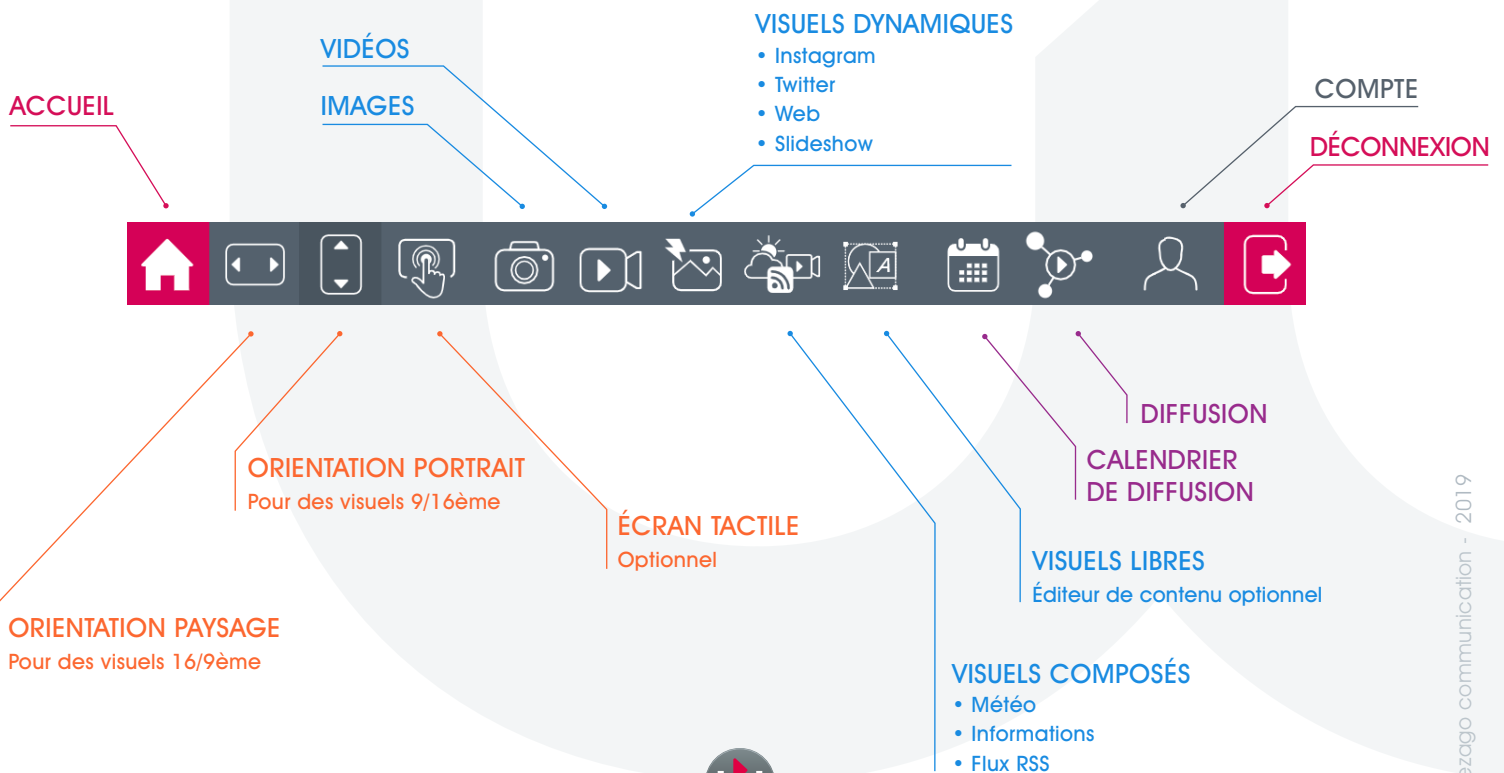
VISUELS DYNAMIQUES
• Instagram
• Twitter
• Web
• Slideshow

VIDÉOS

IMAGES

ACCUEIL

COMPTE

DÉCONNEXION

DIFFUSION

CALENDRIER DE DIFFUSION

ORIENTATION PORTRAIT
Pour des visuels 9/16ème

ÉCRAN TACTILE
Optionnel

VISUELS LIBRES
Éditeur de contenu optionnel

ORIENTATION PAYSAGE
Pour des visuels 16/9ème

VISUELS COMPOSÉS
• Météo
• Informations
• Flux RSS

ezago communication - 2019